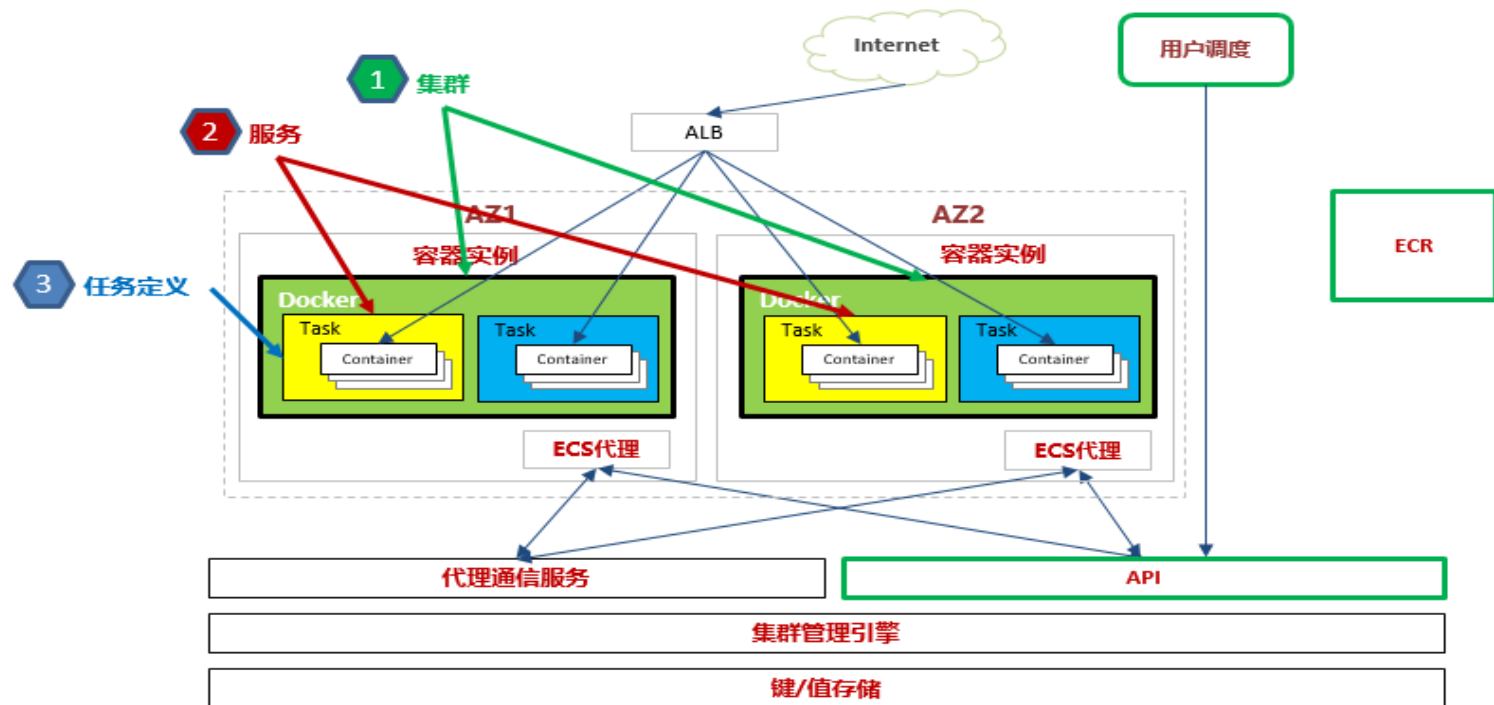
Internet

用户调度

1 集群

2 服务

ALB

AZ1

AZ2

ECR

容器实例

容器实例

3 任务定义

Docker

Task

Container

Task

Container

Docker

Task

Container

Task

Container

ECS代理

ECS代理

代理通信服务

API

集群管理引擎

键/值存储